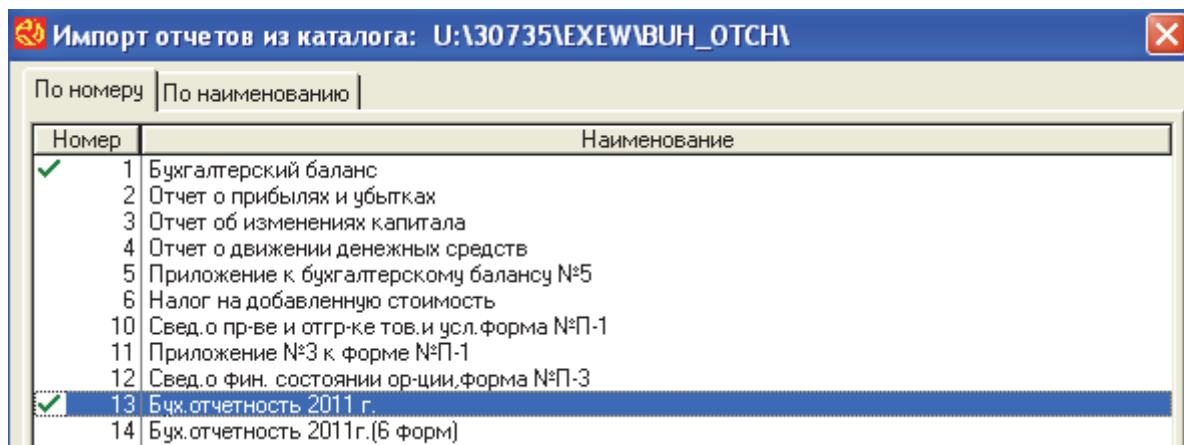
Импорт отчетов из каталога: U:\30735\EXEW\BUH_OTCH\

По номеру | По наименованию

| Номер | Наименование |
|---|---|
| 1 | Бухгалтерский баланс |
| 2 | Отчет о прибылях и убытках |
| 3 | Отчет об изменениях капитала |
| 4 | Отчет о движении денежных средств |
| 5 | Приложение к бухгалтерскому балансу №5 |
| 6 | Налог на добавленную стоимость |
| 10 | Свед.о пр-ве и отгр-ке тов.и усл.форма №П-1 |
| 11 | Приложение №3 к форме №П-1 |
| 12 | Свед.о фин. состоянии ор-ции,форма №П-3 |
| 13 | Бух.отчетность 2011 г. |
| 14 | Бух.отчетность 2011г.(6 форм) |